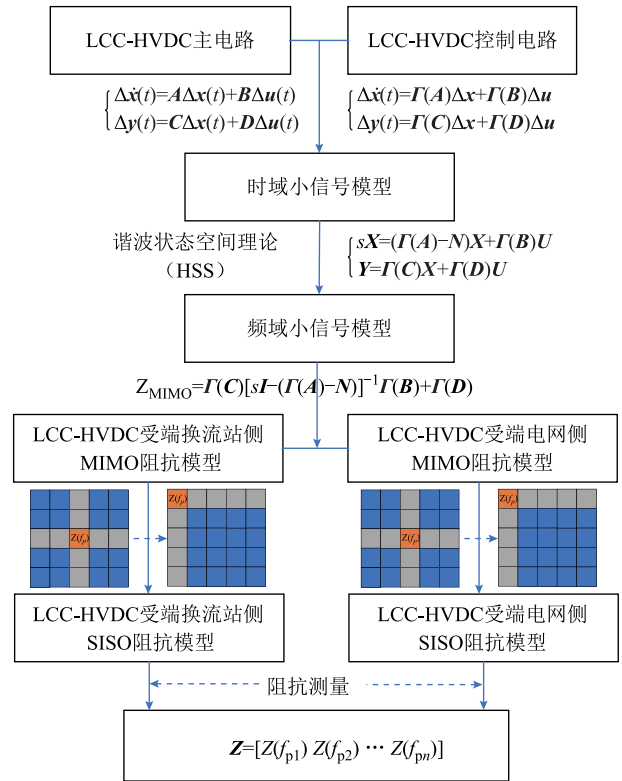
LCC-HVDC主电路

LCC-HVDC控制电路

$\begin{cases}\Delta\dot{\boldsymbol{x}}(t)=\boldsymbol{A}\Delta\boldsymbol{x}(t)+\boldsymbol{B}\Delta\boldsymbol{u}(t)\\ \Delta\boldsymbol{y}(t)=\boldsymbol{C}\Delta\boldsymbol{x}(t)+\boldsymbol{D}\Delta\boldsymbol{u}(t)\end{cases}$

$\begin{cases}\Delta\dot{\boldsymbol{x}}(t)=\boldsymbol{\Gamma}(\boldsymbol{A})\Delta\boldsymbol{x}+\boldsymbol{\Gamma}(\boldsymbol{B})\Delta\boldsymbol{u}\\ \Delta\boldsymbol{y}(t)=\boldsymbol{\Gamma}(\boldsymbol{C})\Delta\boldsymbol{x}+\boldsymbol{\Gamma}(\boldsymbol{D})\Delta\boldsymbol{u}\end{cases}$

时域小信号模型

谐波状态空间理论 (HSS)

$\begin{cases}s\boldsymbol{X}=(\boldsymbol{\Gamma}(\boldsymbol{A})-\boldsymbol{N})\boldsymbol{X}+\boldsymbol{\Gamma}(\boldsymbol{B})\boldsymbol{U}\\ \boldsymbol{Y}=\boldsymbol{\Gamma}(\boldsymbol{C})\boldsymbol{X}+\boldsymbol{\Gamma}(\boldsymbol{D})\boldsymbol{U}\end{cases}$

频域小信号模型

$Z_{\mathrm{MIMO}}=\boldsymbol{\Gamma}(\boldsymbol{C})[s\boldsymbol{I}-(\boldsymbol{\Gamma}(\boldsymbol{A})-\boldsymbol{N})]^{-1}\boldsymbol{\Gamma}(\boldsymbol{B})+\boldsymbol{\Gamma}(\boldsymbol{D})$

LCC-HVDC受端换流站侧 MIMO阻抗模型

LCC-HVDC受端电网侧 MIMO阻抗模型

$Z(f_p)$ $Z(f_p)$ $Z(f_p)$ $Z(f_p)$

LCC-HVDC受端换流站侧 SISO阻抗模型

LCC-HVDC受端电网侧 SISO阻抗模型

阻抗测量

$\boldsymbol{Z}=[Z(f_{p1})\ Z(f_{p2})\ \cdots\ Z(f_{pn})]$